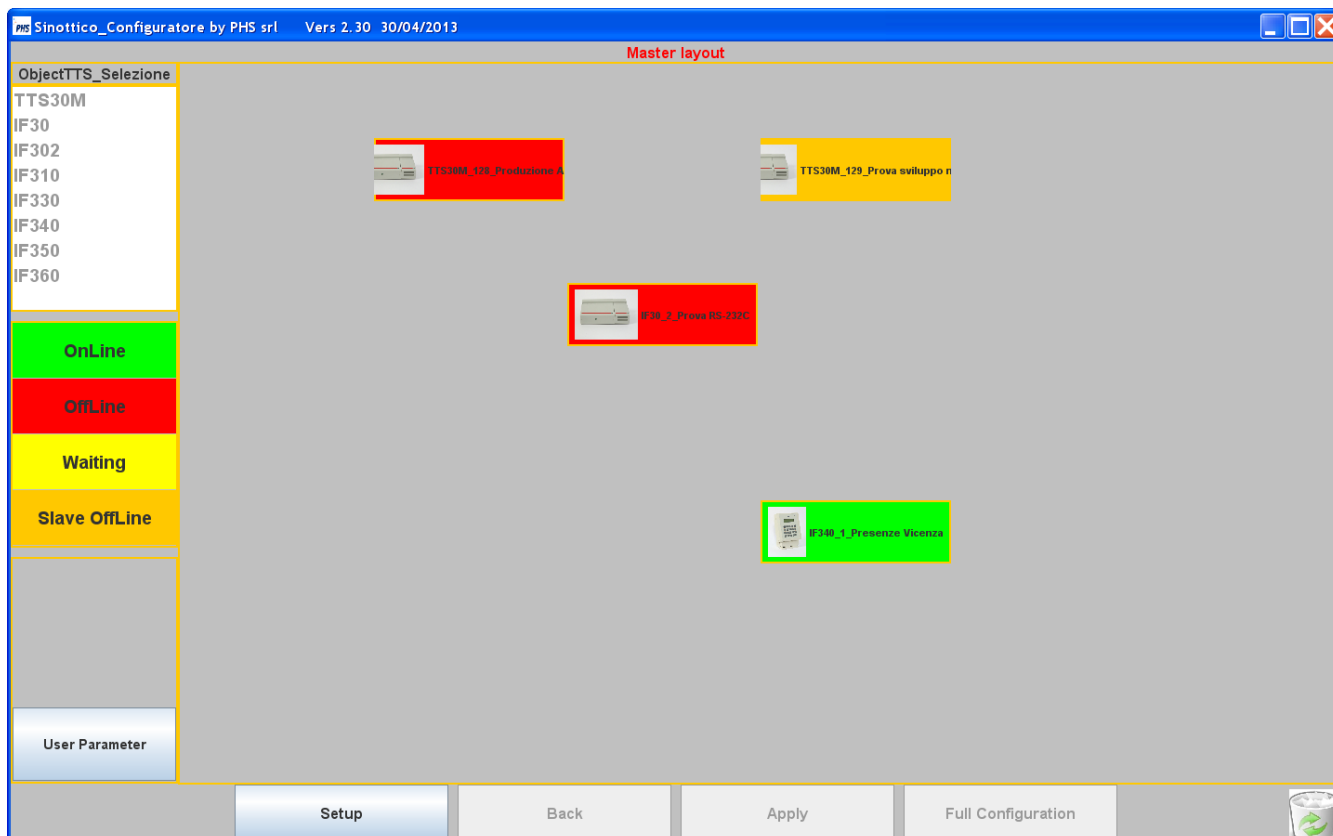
PHS Sinottico_Configuratore by PHS srl Vers 2.30 30/04/2013

Master layout

ObjectTTS_Selezione

TTS30M
IF30
IF302
IF310
IF330
IF340
IF350
IF360

OnLine

OffLine

Waiting

Slave OffLine

User Parameter

TTS30M_128_Produzione A

TTS30M_129_Prova sviluppo n

IF30_2_Prova RS-232C

IF340_1_Presenze Vicenza

Setup

Back

Apply

Full Configuration